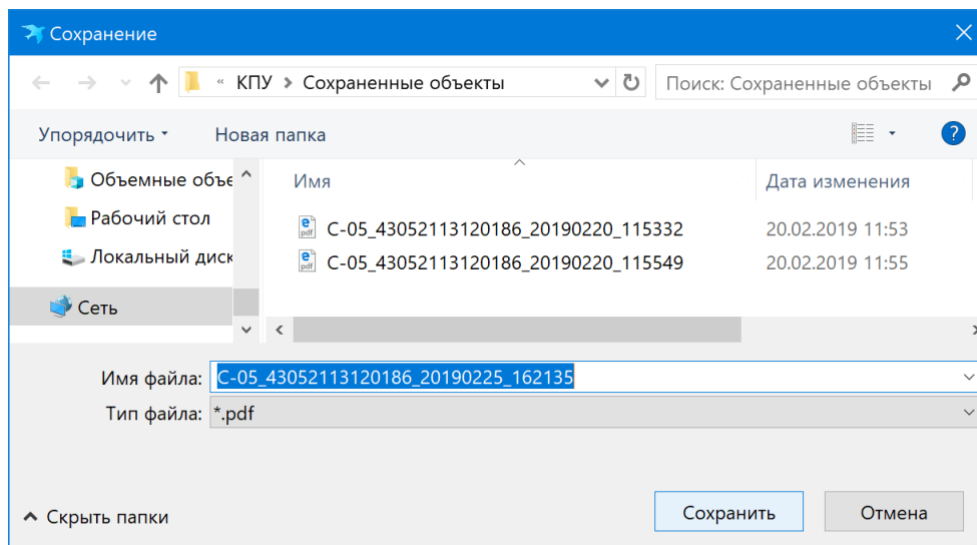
Сохранение

« КПУ › Сохраненные объекты

Поиск: Сохраненные объекты

Упорядочить ▾ Новая папка

Объемные объе
Рабочий стол
Локальный диск
Сеть

| Имя | Дата изменения |
|---|---|
| C-05_43052113120186_20190220_115332 | 20.02.2019 11:53 |
| C-05_43052113120186_20190220_115549 | 20.02.2019 11:55 |

Имя файла: C-05_43052113120186_20190225_162135
Тип файла: *.pdf

Скрыть папки

Сохранить Отмена